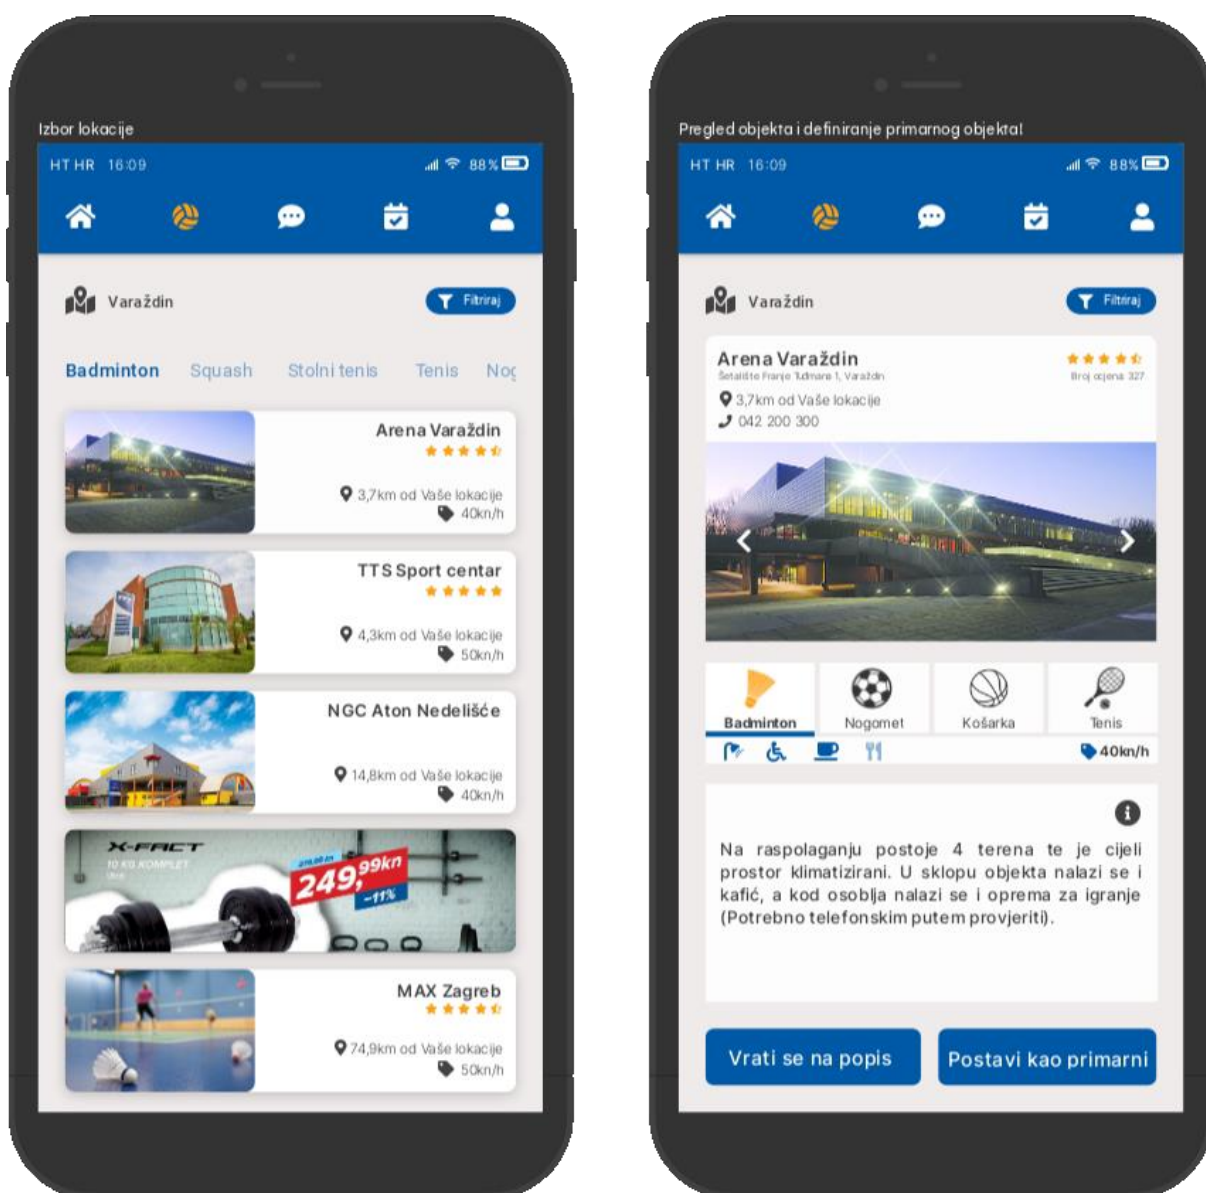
Izbor lokacije

HT HR 16:09 88%

Varaždin

Filtriraj

Badminton Squash Stolni tenis Tenis Noç

Arena Varaždin
3,7km od Vaše lokacije
40kn/h

TTS Sport centar
4,3km od Vaše lokacije
50kn/h

NGC Aton Nedelišće
14,8km od Vaše lokacije
40kn/h

X-FACT
10 KG KOMPLET
249,99kn
-11%

MAX Zagreb
74,9km od Vaše lokacije
50kn/h

Pregled objekta i definiranje primarnog objekta!

HT HR 16:09 88%

Varaždin

Filtriraj

Arena Varaždin
Šetalište Franje Tuđmana 1, Varaždin
Broj ocjena: 327
3,7km od Vaše lokacije
042 200 300

Badminton Nogomet Košarka Tenis

40kn/h

Na raspolaganju postoje 4 terena te je cijeli prostor klimatizirani. U sklopu objekta nalazi se i kafić, a kod osoblja nalazi se i oprema za igranje (Potrebno telefonskim putem provjeriti).

Vrati se na popis

Postavi kao primarni